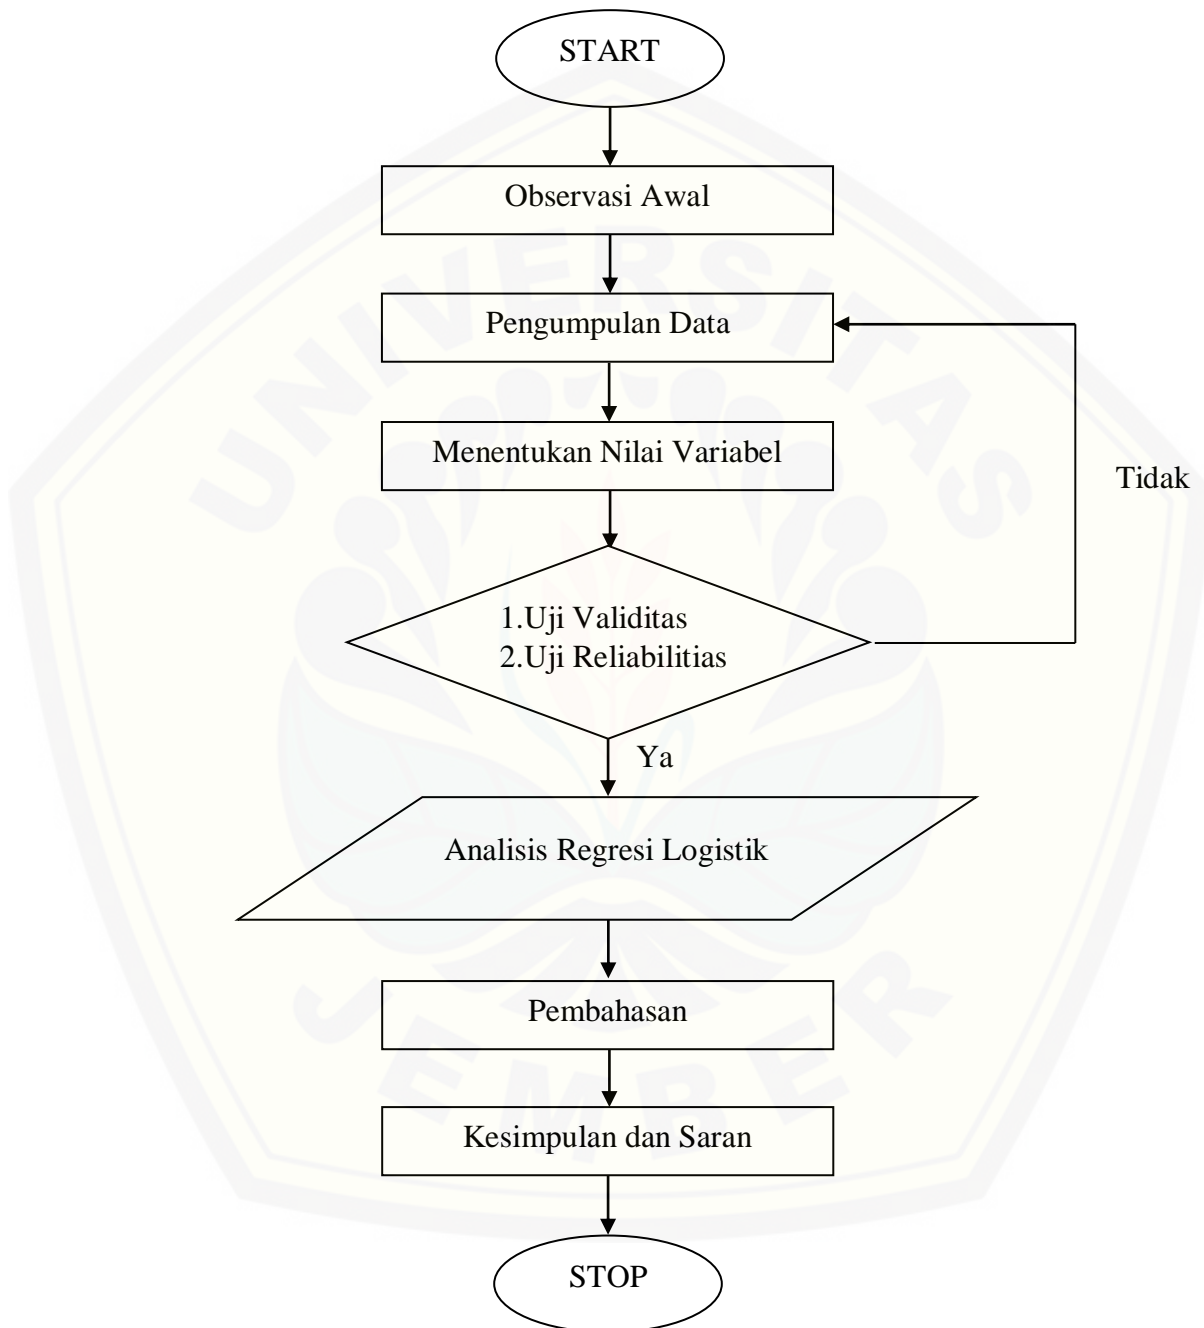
START

Observasi Awal

Pengumpulan Data

Menentukan Nilai Variabel

Tidak

1.Uji Validitas
2.Uji Reliabilitias

Ya

Analisis Regresi Logistik

Pembahasan

Kesimpulan dan Saran

STOP

UNIVERSITAS JEMBER